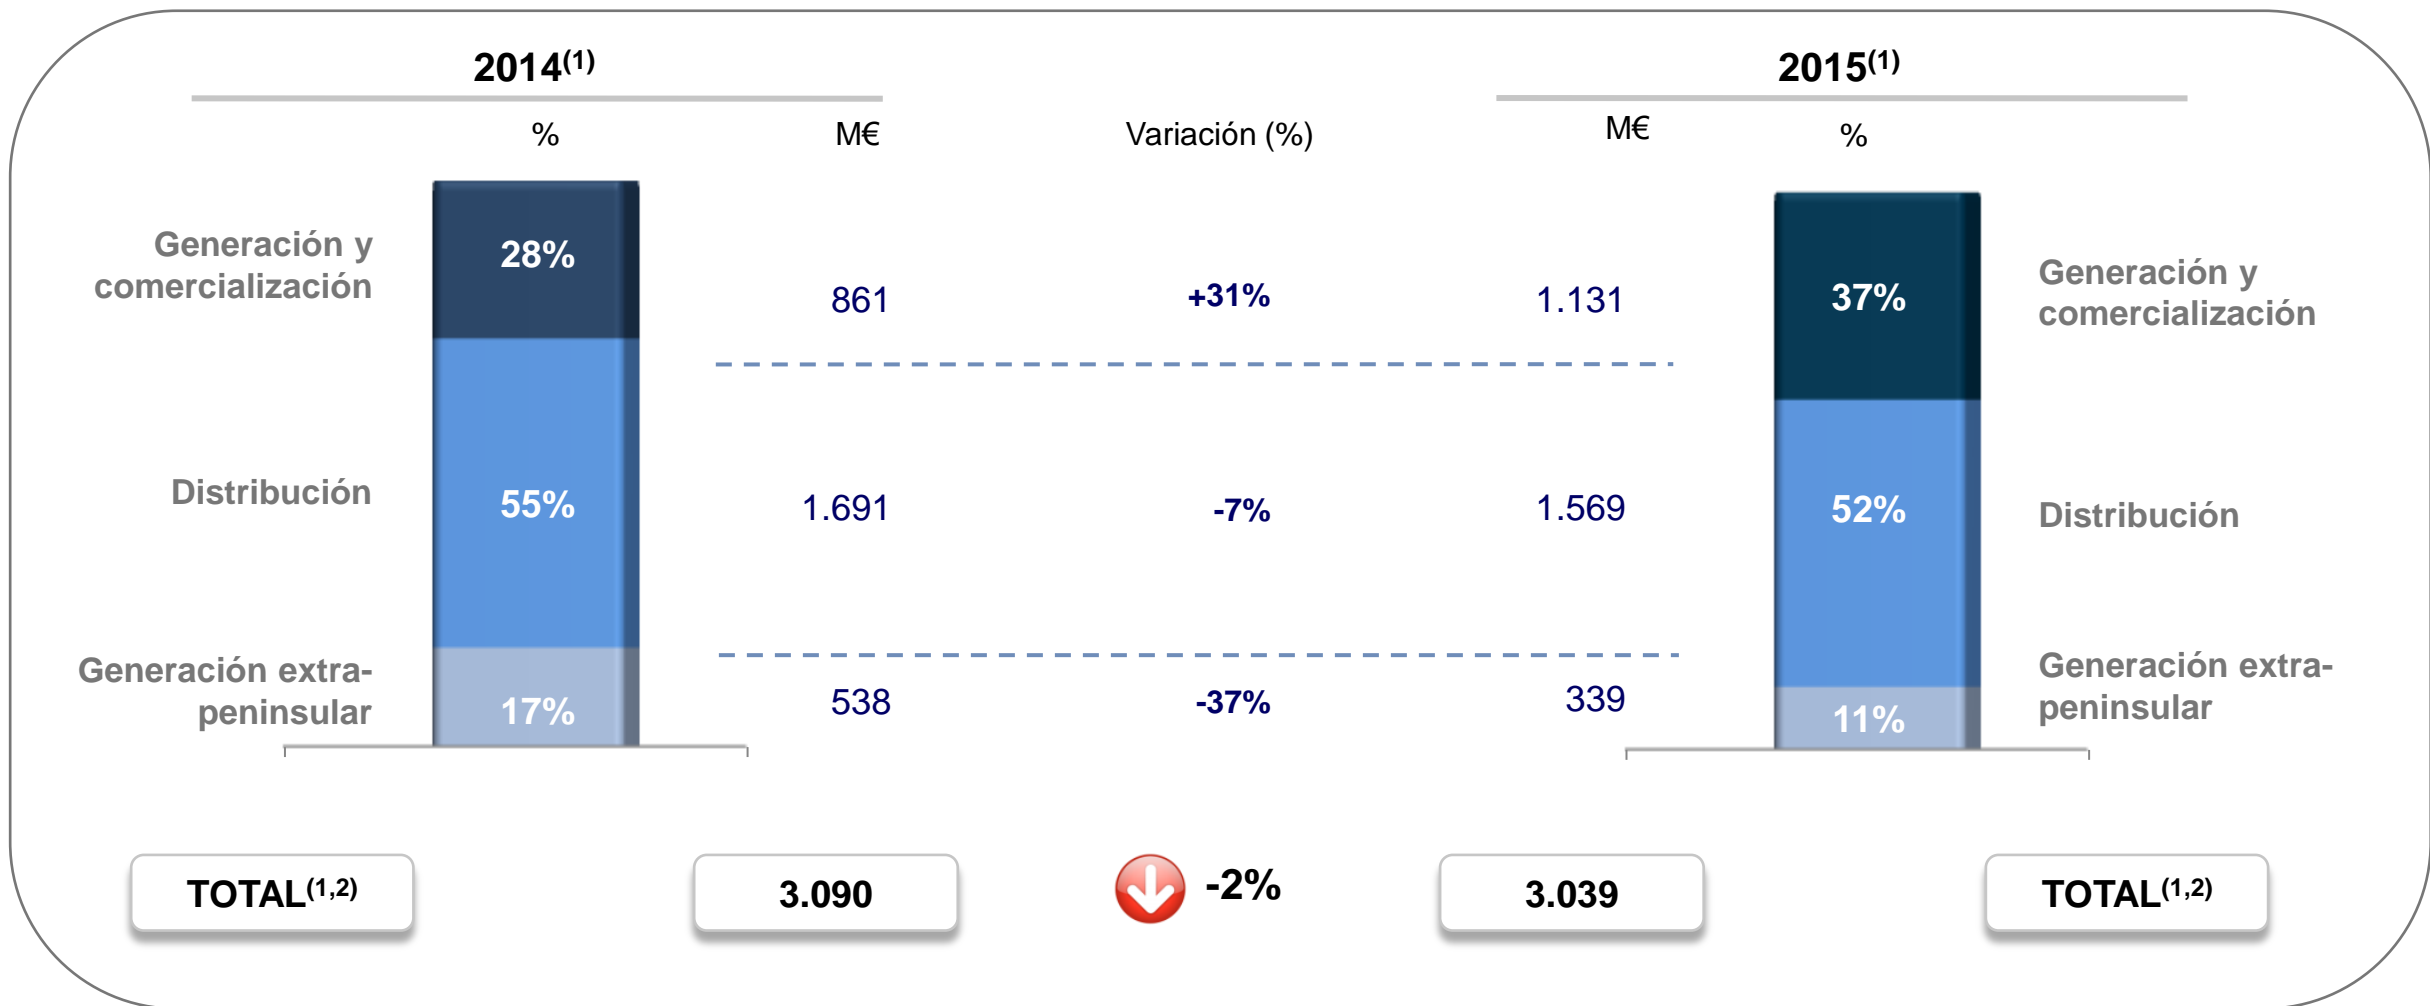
$2014^{(1)}$

$2015^{(1)}$

%

M€

Variación (%)

M€

%

Generación y comercialización

28%

861

+31%

1.131

37%

Generación y comercialización

Distribución

55%

1.691

-7%

1.569

52%

Distribución

Generación extra-peninsular

17%

538

-37%

339

11%

Generación extra-peninsular

$TOTAL^{(1,2)}$

3.090

-2%

3.039

$TOTAL^{(1,2)}$